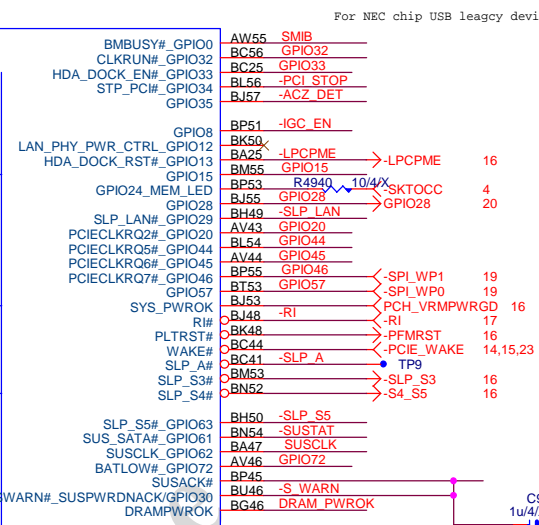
For NEC chip USB leagcy devi

BMBUSY#_GPIO0 AW55 SMIB
CLKRUN#_GPIO32 BC56 GPIO32
HDA_DOCK_EN#_GPIO33 BC25 GPIO33
STP_PCI#_GPIO34 BL56 -PCI_STOP
GPIO35 BJ57 -ACZ_DET

GPIO8 BP51 -IGC_EN
LAN_PHY_PWR_CTRL_GPIO12 BK50
HDA_DOCK_RST#_GPIO13 BA25 -LPCPME -LPCPME 16
GPIO15 BM55 GPIO15
GPIO24_MEM_LED BP53 R4940 10/4/X -SKTOCC 4
GPIO28 BJ55 GPIO28 GPIO28 20
SLP_LAN#_GPIO29 BH49 -SLP_LAN
PCIECLKRQ2#_GPIO20 AV43 GPIO20
PCIECLKRQ5#_GPIO44 BL54 GPIO44
PCIECLKRQ6#_GPIO45 AV44 GPIO45
PCIECLKRQ7#_GPIO46 BP55 GPIO46 -SPI_WP1 19
GPIO57 BT53 GPIO57 -SPI_WP0 19
SYS_PWROK BJ53 PCH_VRMPWRGD 16
RI# BJ48 -RI -RI 17
PLTRST# BK48 -PFMRST 16
WAKE# BC44 -PCIE_WAKE 14,15,23
SLP_A# BC41 -SLP_A TP9
SLP_S3# BM53 -SLP_S3 16
SLP_S4# BN52 -S4_S5 16

SLP_S5#_GPIO63 BH50 -SLP_S5
SUS_SATA#_GPIO61 BN54 -SUSTAT
SUSCLK_GPIO62 BA47 SUSCLK
BATLOW#_GPIO72 AV46 GPIO72
SUSACK# BP45
SWARN#_SUSPWRDNACK/GPIO30 BU46 -S_WARN
DRAMPWROK BG46 DRAM_PWROK
C9
1u/4/